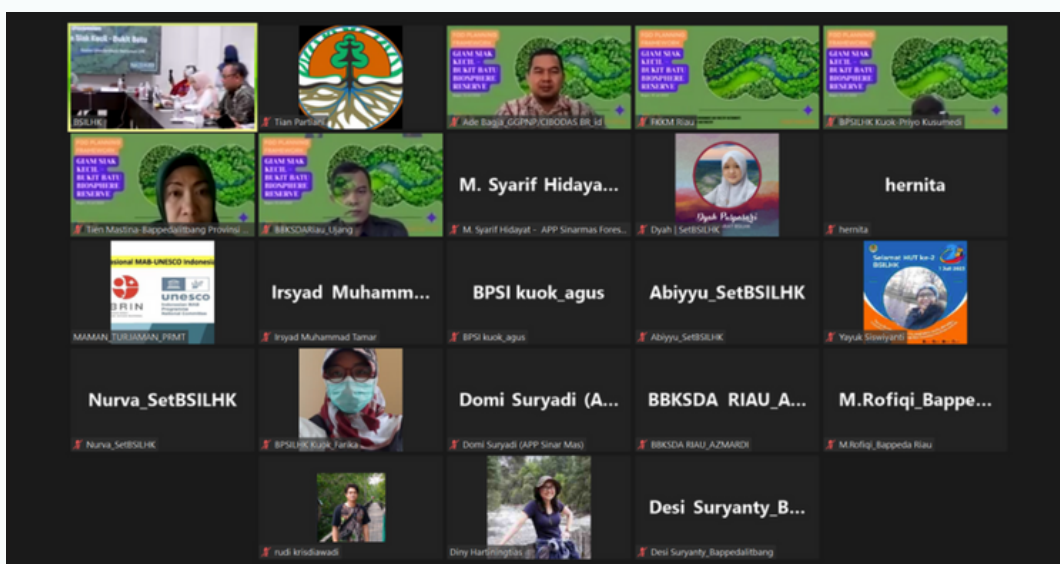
k Siak Kecil - Bukit Batu

BSILHK

Tian Partian

GIAM SIAK KECIL BUKIT BATU BIOSPHERE RESERVE

Ade Bagja_GGPNP/CIBODAS BR_id

GIAM SIAK KECIL BUKIT BATU BIOSPHERE RESERVE

FKKM Riau

GIAM SIAK KECIL BUKIT BATU BIOSPHERE RESERVE

BPSILHK Kuok-Priyo Kusumedi

GIAM SIAK KECIL BUKIT BATU BIOSPHERE RESERVE

Tien Mastina-Bappedalitbang Provinsi

GIAM SIAK KECIL BUKIT BATU BIOSPHERE RESERVE

BBKSDARiau_Ujang

M. Syarif Hidaya...

M. Syarif Hidayat - APP Sinarmas Fores...

Dyah Puspitasari

Dyah | SetBSILHK

hernita

hernita

sional MAB-UNESCO Indonesia

BRIN

unesco

MAMAN_TURJAMAN_PRMT

Irsyad Muhamm...

Irsyad Muhammad Tamar

BPSI kuok_agus

BPSI kuok_agus

Abiyyu_SetBSILHK

Abiyyu_SetBSILHK

Selamat HUT ke-2 BSILHK

Yayuk Siswiyanti

Nurva_SetBSILHK

Nurva_SetBSILHK

BPSILHK Kuok_Farika

Domi Suryadi (A...

Domi Suryadi (APP Sinar Mas)

BBKSDA RIAU_A...

BBKSDA RIAU_AZMARDI

M.Rofiqi_Bappe...

M.Rofiqi_Bappeda Riau

rudi krisdiawadi

Diny Hartiningtias

Desi Suryanty_B...

Desi Suryanty_Bappedalitbang